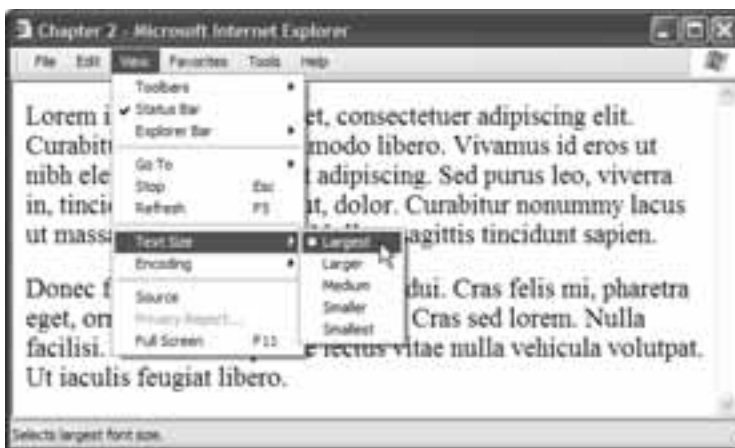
Chapter 2 - Microsoft Internet Explorer

File Edit View Favorites Tools Help

Toolbers
✔ Status Bar
Explorer Bar

Go To
Stop Esc
Refresh F5

Text Size
Encoding

Source
Privacy Report...
Full Screen F11

• Largest
Larger
Medium
Smaller
Smallest

Lorem i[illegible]et, consectetuer adipiscing elit. Curabit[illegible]modo libero. Vivamus id eros ut nibh ele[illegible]t adipiscing. Sed purus leo, viverra in, tinci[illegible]t, dolor. Curabitur nonummy lacus ut massa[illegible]agittis tincidunt sapien.

Donec f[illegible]dui. Cras felis mi, pharetra eget, orn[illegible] Cras sed lorem. Nulla facilisi. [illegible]e lectus vitae nulla vehicula volutpat. Ut iaculis feugiat libero.

Selects largest font size.